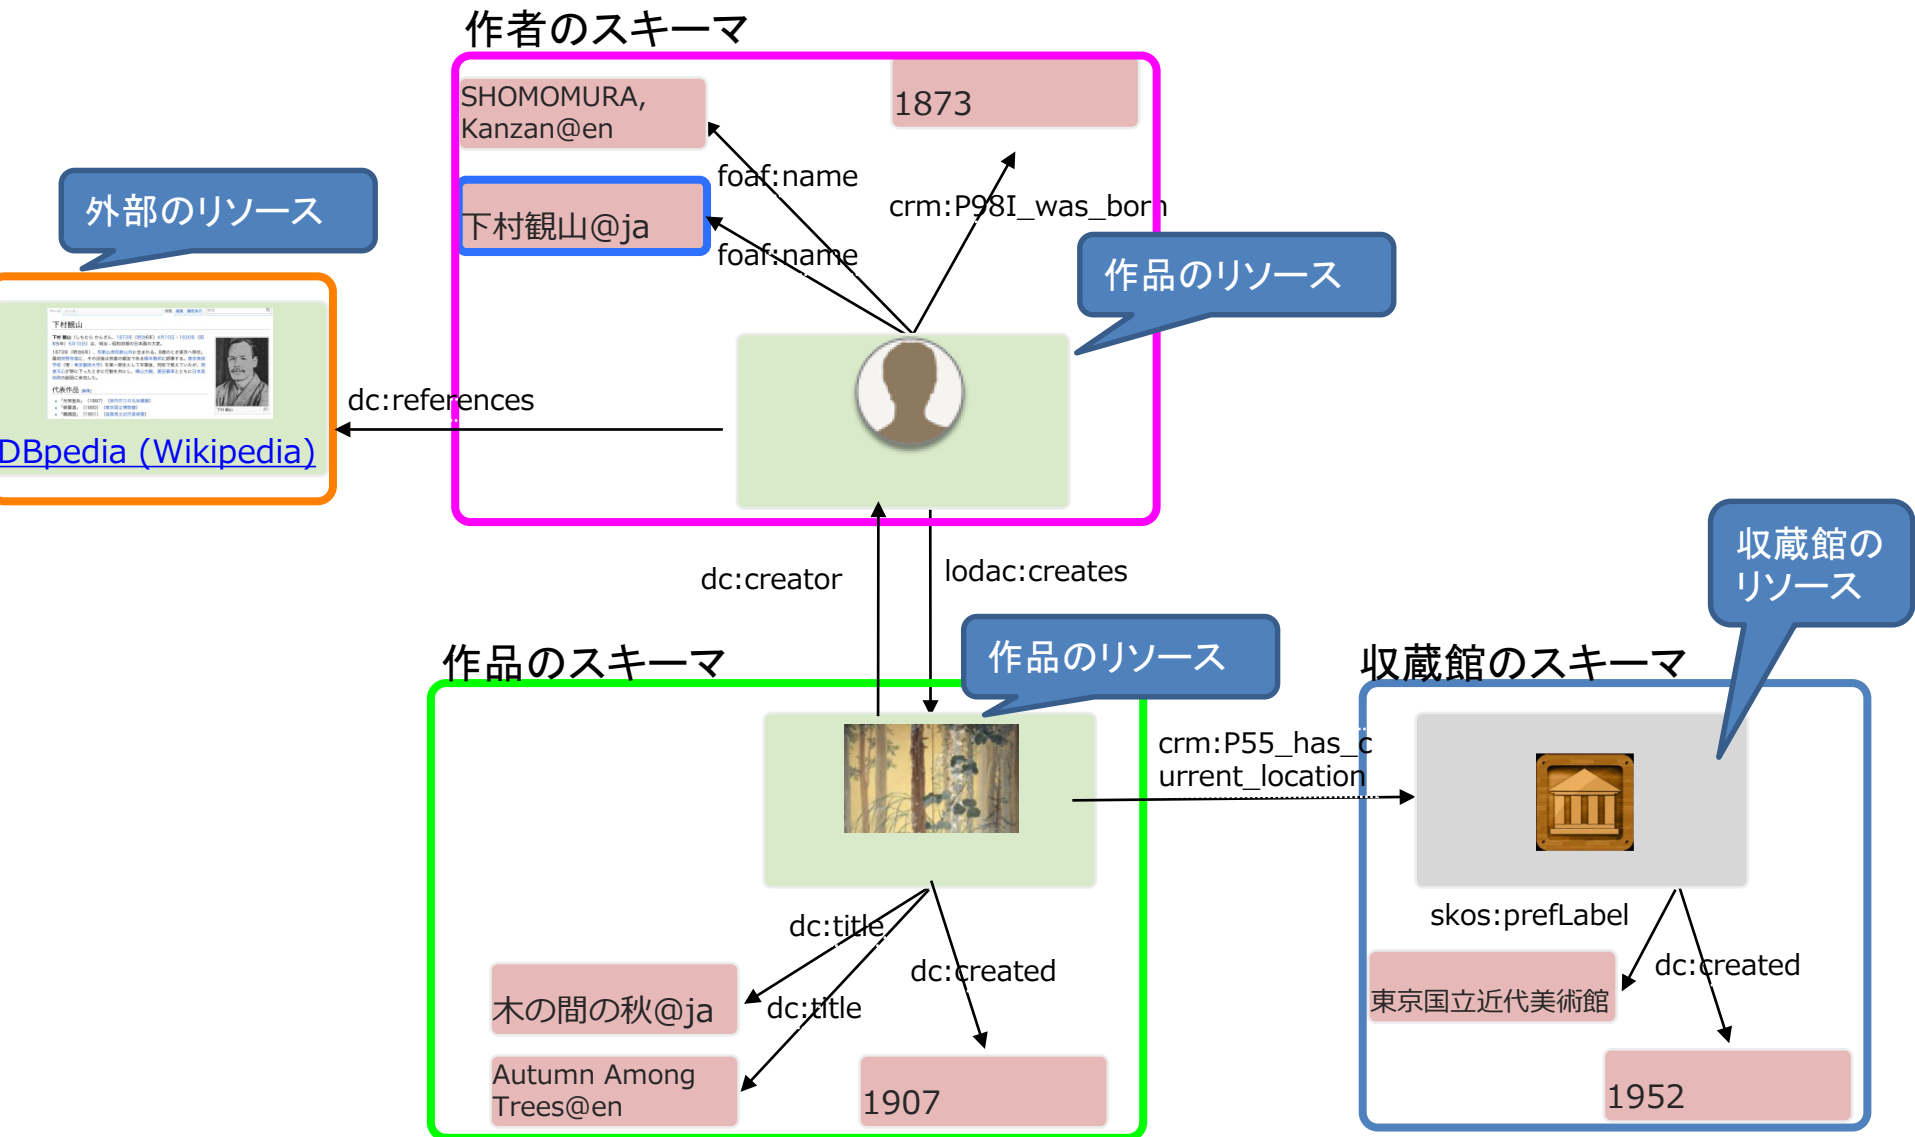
作者のスキーマ

SHOMOMURA, Kanzan@en

1873

foaf:name

crm:P98I_was_born

下村観山@ja

foaf:name

作品のリソース

外部のリソース

下村観山

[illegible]

dc:references

DBpedia (Wikipedia)

dc:creator

lodac:creates

収蔵館のリソース

作品のスキーマ

作品のリソース

収蔵館のスキーマ

crm:P55_has_current_location

skos:prefLabel

dc:title

dc:created

dc:created

東京国立近代美術館

木の間の秋@ja

dc:title

Autumn Among Trees@en

1907

1952